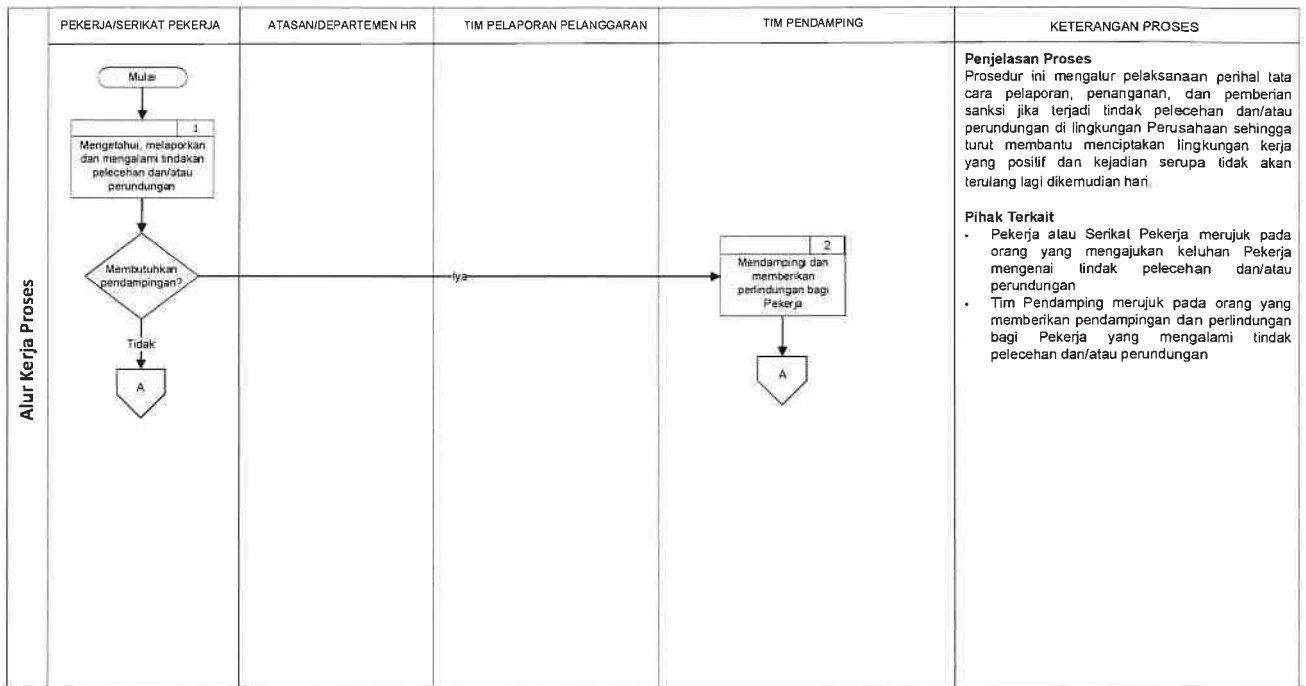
Alur Kerja Proses

| PEKERJA/SERIKAT PEKERJA | ATASAN/DEPARTEMEN HR | TIM PELAPORAN PELANGGARAN | TIM PENDAMPING | KETERANGAN PROSES |
|---|---|---|---|---|

Mulai

1
Mengetahui, melaporkan dan mengalami tindakan pelecehan dan/atau perundungan

Membutuhkan pendampingan?

Iya

Tidak

A

2
Mendampingi dan memberikan perlindungan bagi Pekerja

A

Penjelasan Proses
Prosedur ini mengatur pelaksanaan perihal tata cara pelaporan, penanganan, dan pemberian sanksi jika terjadi tindak pelecehan dan/atau perundungan di lingkungan Perusahaan sehingga turut membantu menciptakan lingkungan kerja yang positif dan kejadian serupa tidak akan terulang lagi dikemudian hari.

Pihak Terkait
- Pekerja atau Serikat Pekerja merujuk pada orang yang mengajukan keluhan Pekerja mengenai tindak pelecehan dan/atau perundungan
- Tim Pendamping merujuk pada orang yang memberikan pendampingan dan perlindungan bagi Pekerja yang mengalami tindak pelecehan dan/atau perundungan